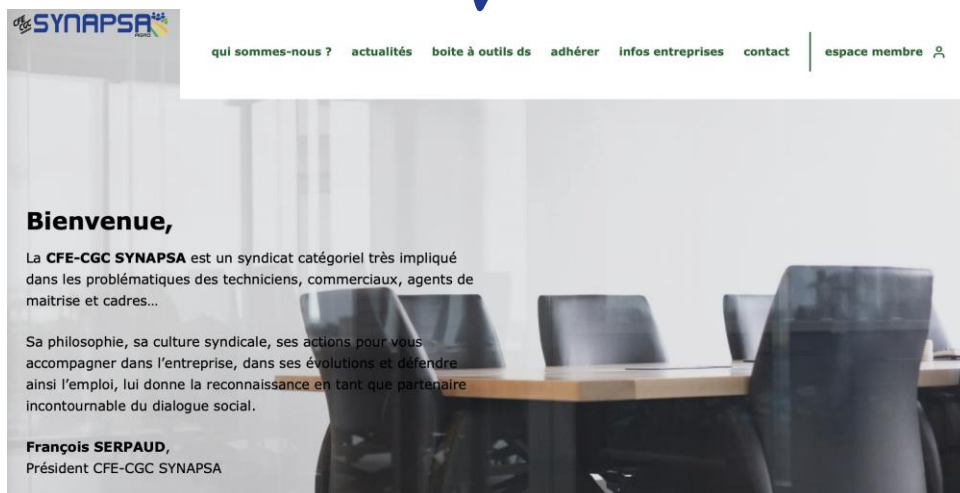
SYNAPSA AGRO

qui sommes-nous ? actualités boite à outils ds adhérer infos entreprises contact espace membre

Bienvenue,

La **CFE-CGC SYNAPSA** est un syndicat catégoriel très impliqué dans les problématiques des techniciens, commerciaux, agents de maitrise et cadres…

Sa philosophie, sa culture syndicale, ses actions pour vous accompagner dans l'entreprise, dans ses évolutions et défendre ainsi l'emploi, lui donne la reconnaissance en tant que partenaire incontournable du dialogue social.

**François SERPAUD**,
Président CFE-CGC SYNAPSA